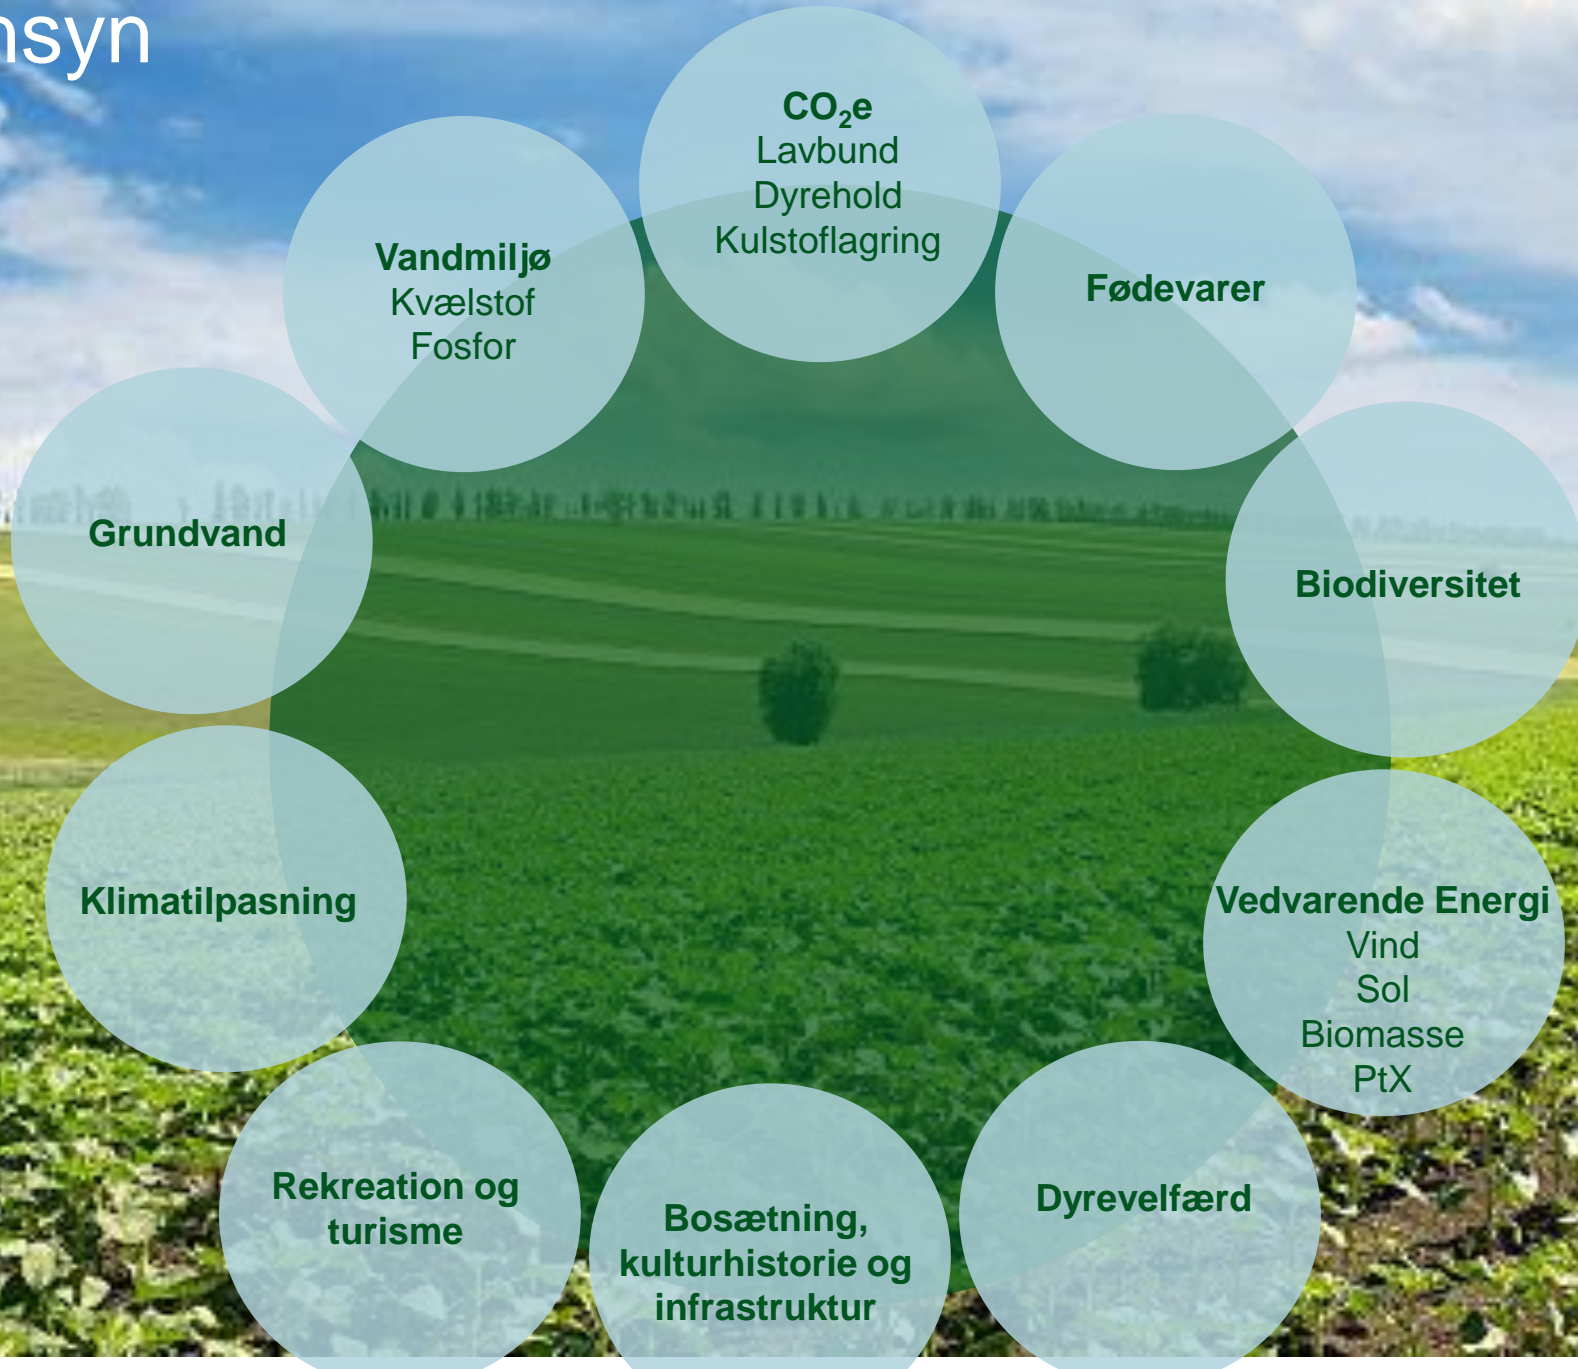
nsyn

$CO_2e$
Lavbund
Dyrehold
Kulstoflagring

Vandmiljø
Kvælstof
Fosfor

Fødevarer

Grundvand

Biodiversitet

Klimatilpasning

Vedvarende Energi
Vind
Sol
Biomasse
PtX

Rekreation og turisme

Bosætning, kulturhistorie og infrastruktur

Dyrevelfærd